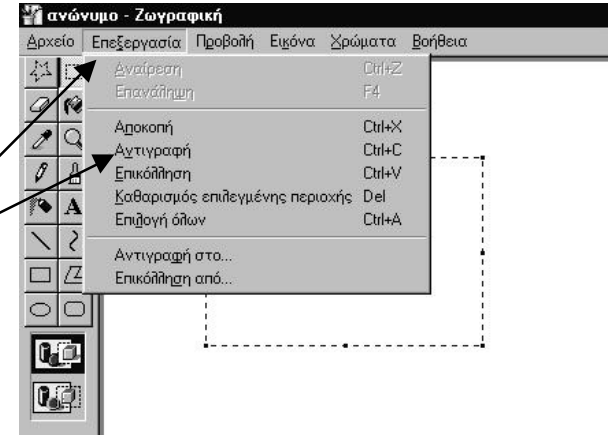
ανώνυμο - Ζωγραφική

Αρχείο Επεξεργασία Προβολή Εικόνα Χρώματα Βοήθεια

| | |
|---|---|
| Αναίρεση | Ctrl+Z |
| Επανάληψη | F4 |
| Αποκοπή | Ctrl+X |
| Αντιγραφή | Ctrl+C |
| Επικόλληση | Ctrl+V |
| Καθαρισμός επιλεγμένης περιοχής | Del |
| Επιλογή όλων | Ctrl+A |
| Αντιγραφή στο... | |
| Επικόλληση από... | |

A